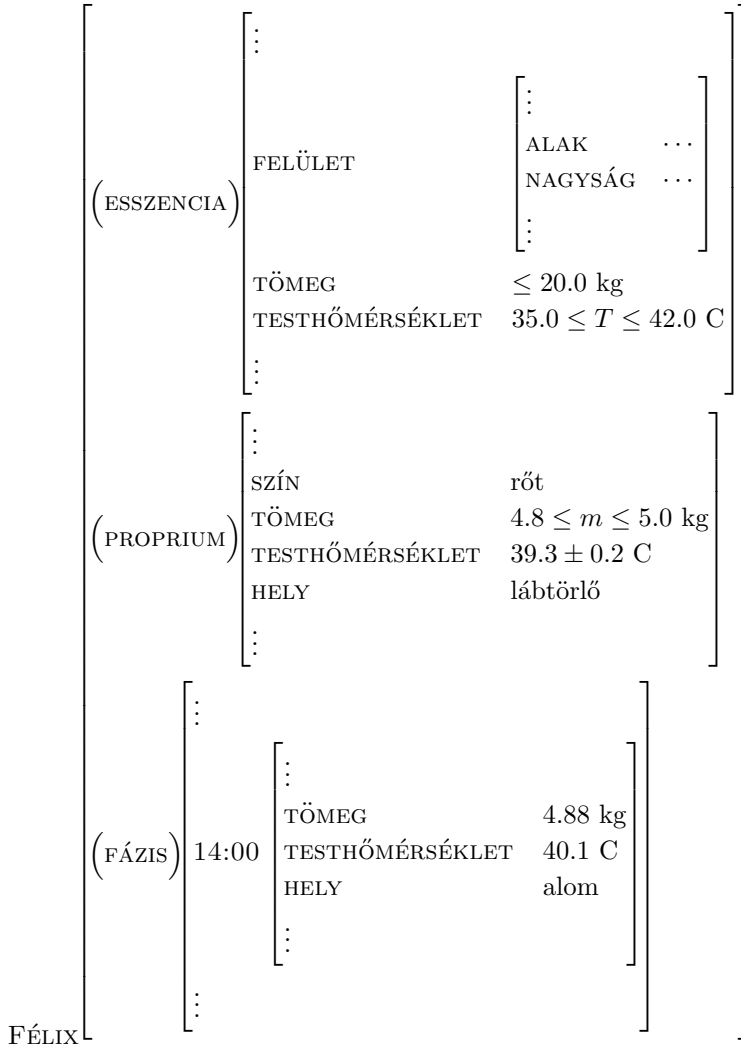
(ESSZENCIA)
$\vdots$
FELÜLET
$\vdots$
ALAK $\cdots$
NAGYSÁG $\cdots$
$\vdots$
TÖMEG $\leq 20.0$ kg
TESTHŐMÉRSÉKLET $35.0 \leq T \leq 42.0$ C
$\vdots$

(PROPRIUM)
$\vdots$
SZÍN rőt
TÖMEG $4.8 \leq m \leq 5.0$ kg
TESTHŐMÉRSÉKLET $39.3 \pm 0.2$ C
HELY lábtörlő
$\vdots$

(FÁZIS)
$\vdots$
14:00
$\vdots$
TÖMEG 4.88 kg
TESTHŐMÉRSÉKLET 40.1 C
HELY alom
$\vdots$
$\vdots$

FÉLIX